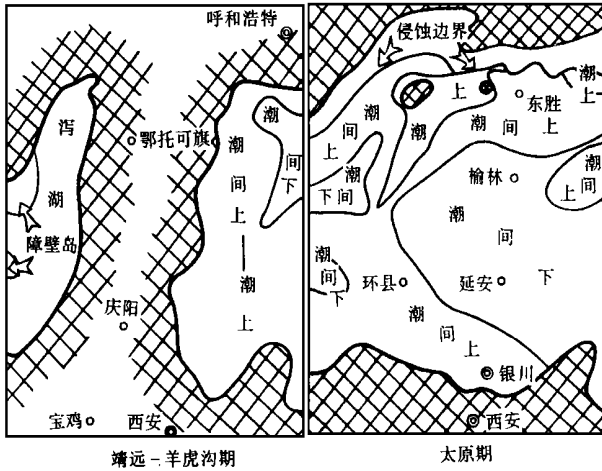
呼和浩特

泻

湖

障壁岛

鄂托可旗

潮

间

上

潮

间

下

潮

上

庆阳

宝鸡

西安

靖远-羊虎沟期

侵蚀边界

上

东胜

潮

上

间

上

潮

下间

潮

间

潮

间

上

榆林

潮

间

潮

上

潮

间

下

环县

延安

下

潮

间

上

银川

西安

太原期